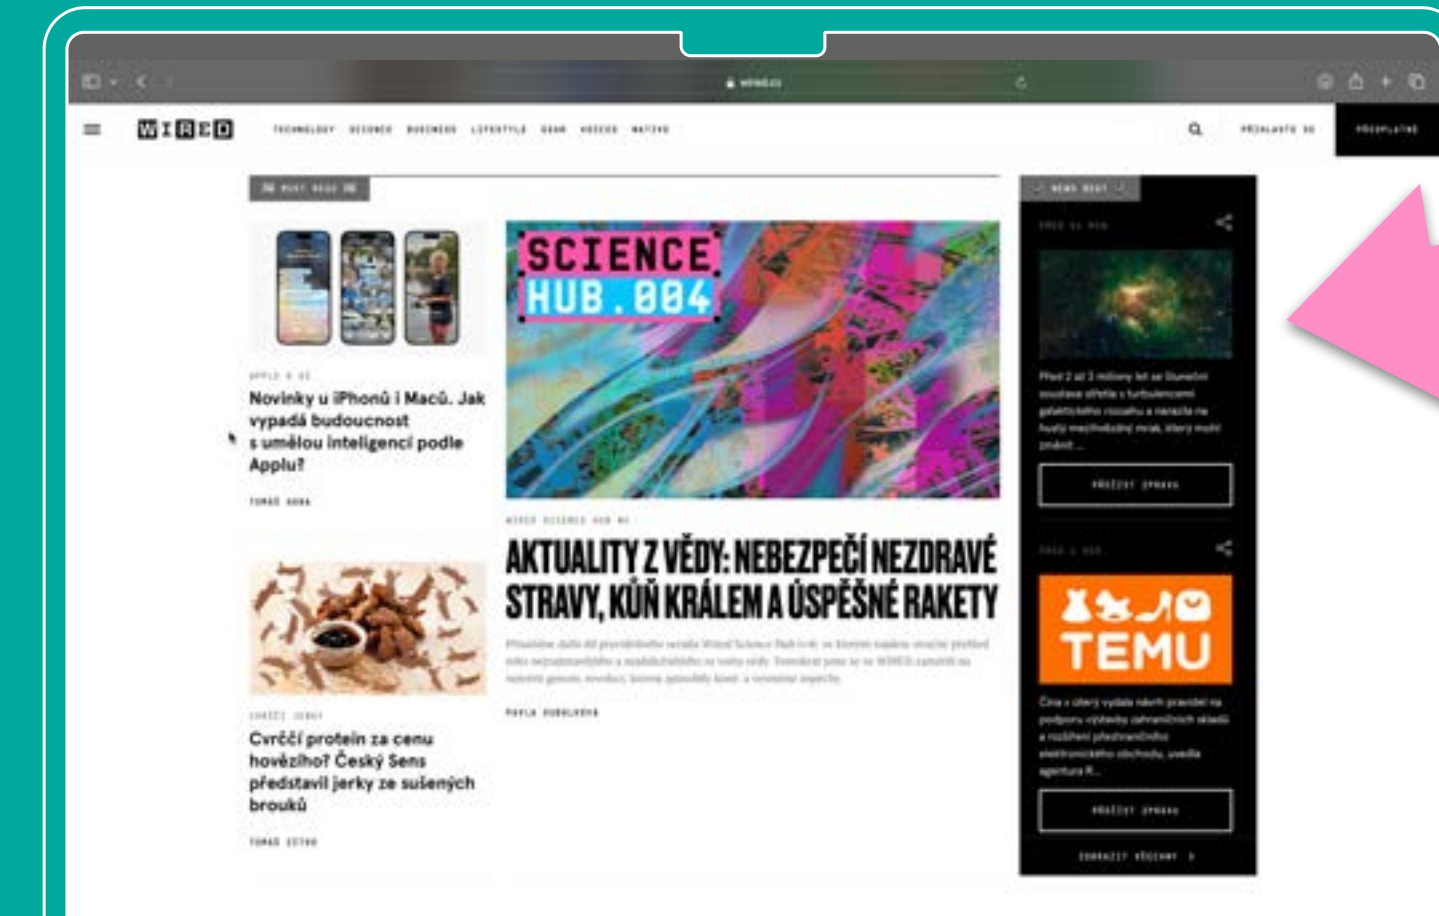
wired.cz

WIRED

TECHNOLOGY SCIENCE BUSINESS LIFESTYLE GEAR VIDEOS NATIVE

PŘIHLÁSTE SE

PŘEDPLAŤTE

MUST READ

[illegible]

Novinky u iPhonů i Maců. Jak vypadá budoucnost s umělou inteligencí podle Applu?

TOMÁŠ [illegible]

SCIENCE HUB.004

WIRED SCIENCE HUB 04

AKTUALITY Z VĚDY: NEBEZPEČÍ NEZDRAVÉ STRAVY, KŮŇ KRÁLEM A ÚSPĚŠNÉ RAKETY

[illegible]

PAVLA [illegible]

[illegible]

Cvrčcí protein za cenu hovězího? Český Sens představil jerky ze sušených brouků

TOMÁŠ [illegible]

NEWS BEAT

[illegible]

Před 2 až 3 miliony let se Sluneční soustava střetla s turbulentním galaktickým mračnem a narazila na hustý mezihvězdný mrak, který mohl změnit ...

PŘEČÍST ZPRÁVU

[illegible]

TEMU

Čína v úterý vydala návrh pravidel na podporu výstavby zahraničních skladů a rozšíření přeshraničního elektronického obchodu, uvedla agentura R...

PŘEČÍST ZPRÁVU

ZOBRAZIT VŠECHNY